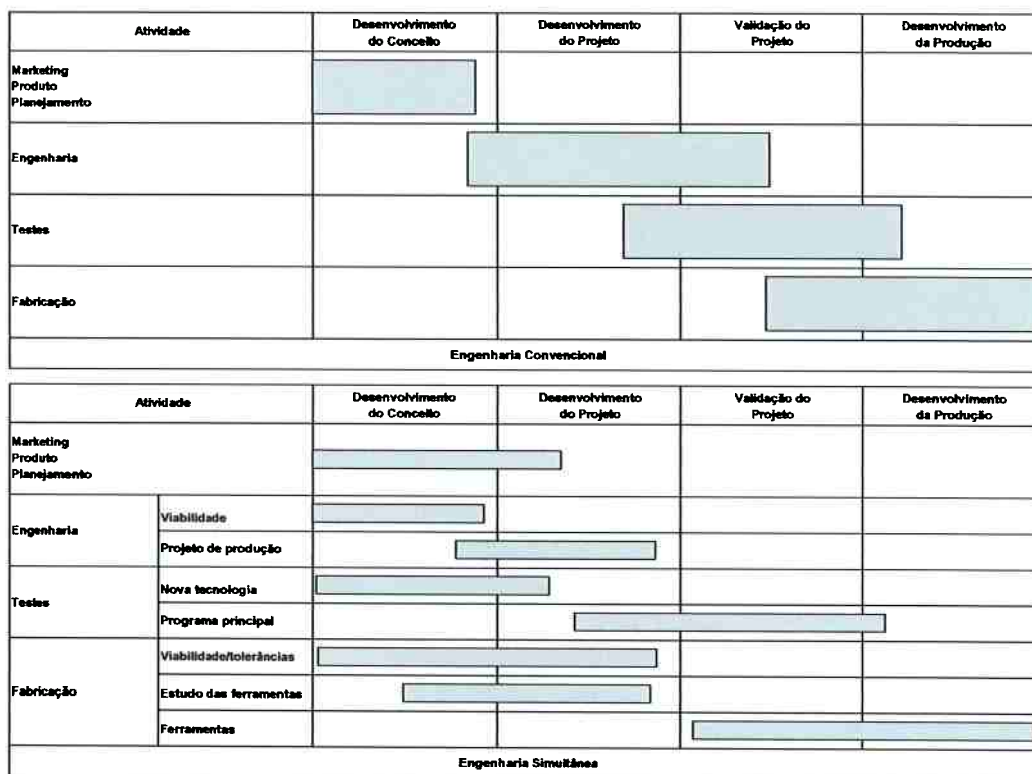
| Atividade | Desenvolvimento do Concelto | Desenvolvimento do Projeto | Validação do Projeto | Desenvolvimento da Produção |
|---|---|---|---|---|
| Marketing Produto Planejamento | | | | |
| Engenharia | | | | |
| Testes | | | | |
| Fabricação | | | | |

Engenharia Convencional

| Atividade | | Desenvolvimento do Concelto | Desenvolvimento do Projeto | Validação do Projeto | Desenvolvimento da Produção |
|---|---|---|---|---|---|
| Marketing Produto Planejamento | | | | | |
| Engenharia | Viabilidade | | | | |
| | Projeto de produção | | | | |
| Testes | Nova tecnologia | | | | |
| | Programa principal | | | | |
| Fabricação | Viabilidade/tolerâncias | | | | |
| | Estudo das ferramentas | | | | |
| | Ferramentas | | | | |

Engenharia Simultânea